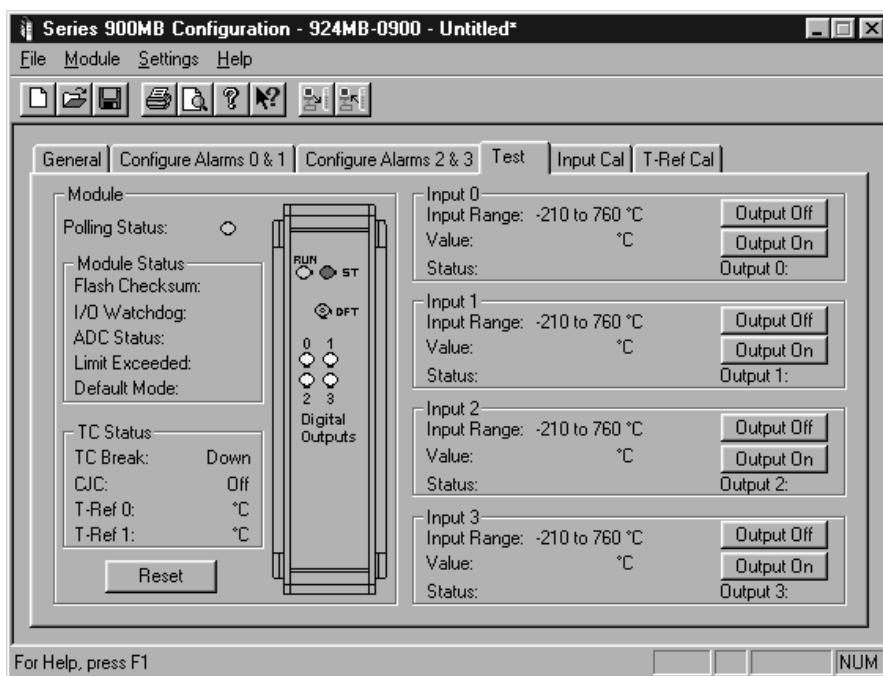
Series 900MB Configuration - 924MB-0900 - Untitled*

File Module Settings Help

General | Configure Alarms 0 & 1 | Configure Alarms 2 & 3 | Test | Input Cal | T-Ref Cal

Module
Polling Status:

Module Status
Flash Checksum:
I/O Watchdog:
ADC Status:
Limit Exceeded:
Default Mode:

TC Status
TC Break: Down
CJC: Off
T-Ref 0: °C
T-Ref 1: °C

Reset

RUN
ST
DFT
0 1
2 3
Digital Outputs

Input 0
Input Range: -210 to 760 °C
Value: °C
Status:
Output Off
Output On
Output 0:

Input 1
Input Range: -210 to 760 °C
Value: °C
Status:
Output Off
Output On
Output 1:

Input 2
Input Range: -210 to 760 °C
Value: °C
Status:
Output Off
Output On
Output 2:

Input 3
Input Range: -210 to 760 °C
Value: °C
Status:
Output Off
Output On
Output 3:

For Help, press F1
NUM